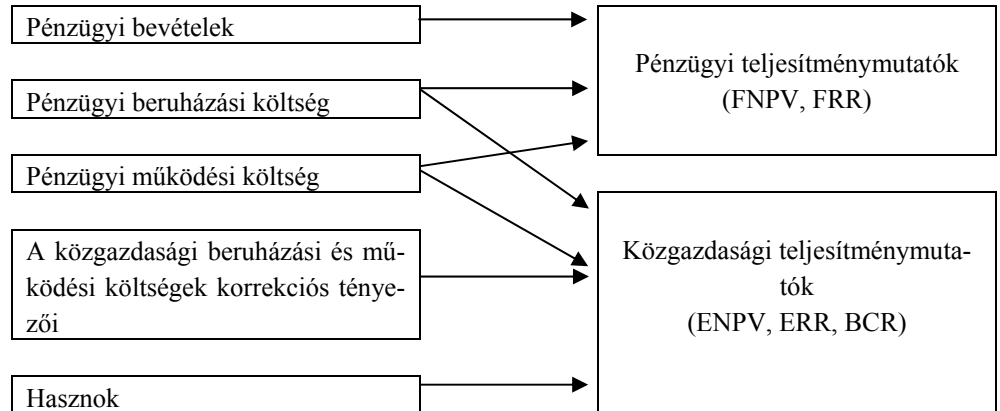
Pénzügyi bevételek

Pénzügyi beruházási költség

Pénzügyi működési költség

A közgazdasági beruházási és működési költségek korrekciós tényezői

Hasznok

Pénzügyi teljesítménymutatók (FNPV, FRR)

Közgazdasági teljesítménymutatók (ENPV, ERR, BCR)